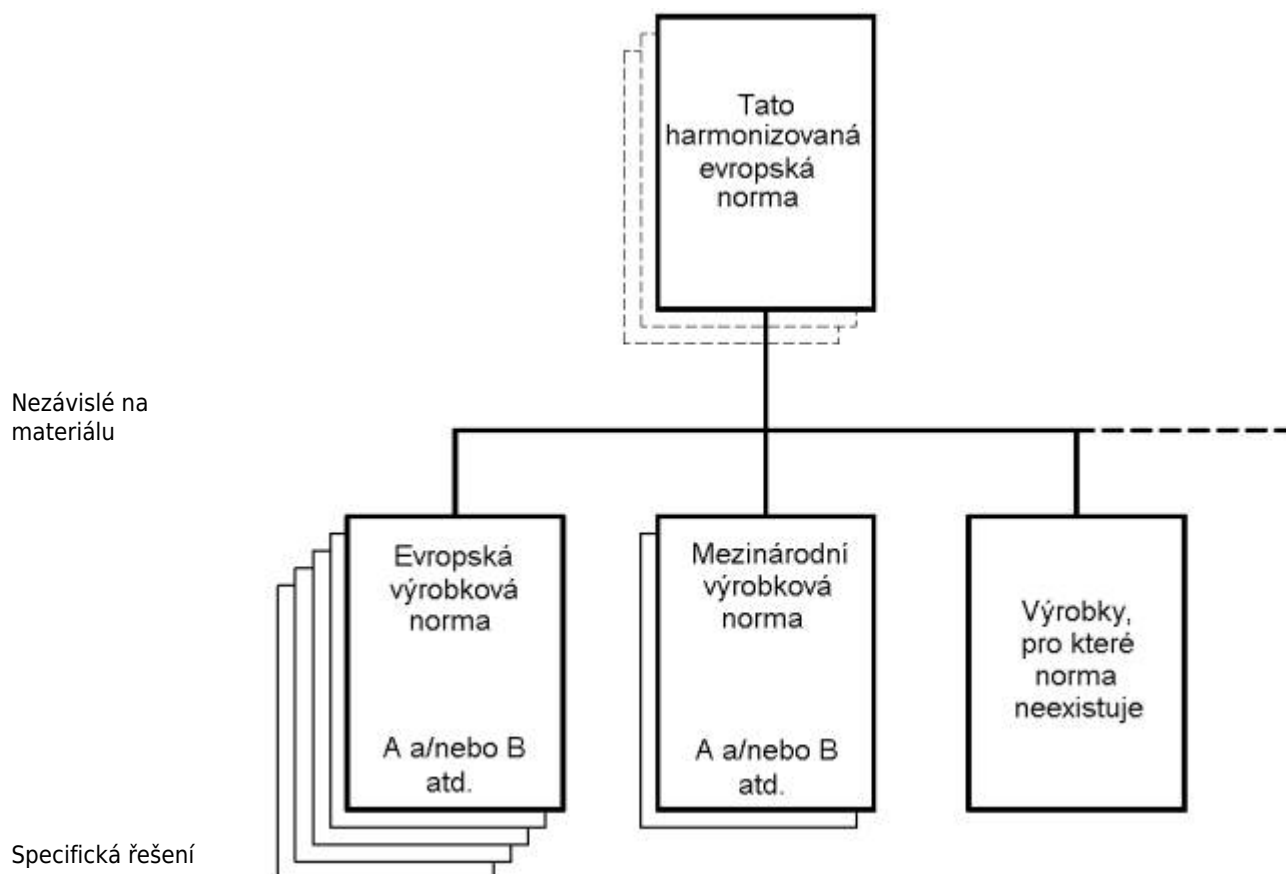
Tato harmonizovaná evropská norma

Nezávislé na materiálu

Evropská výrobková norma

A a/nebo B atd.

Mezinárodní výrobková norma

A a/nebo B atd.

Výrobky, pro které norma neexistuje

Specifická řešení